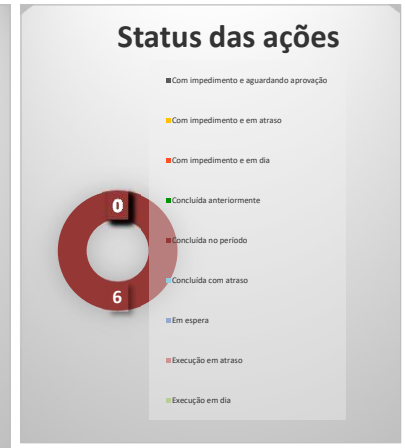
Status das ações

Com impedimento e aguardando aprovação

Com impedimento e em atraso

Com impedimento e em dia

Concluída anteriormente

Concluída no período

Concluída com atraso

Em espera

Execução em atraso

Execução em dia

0

6